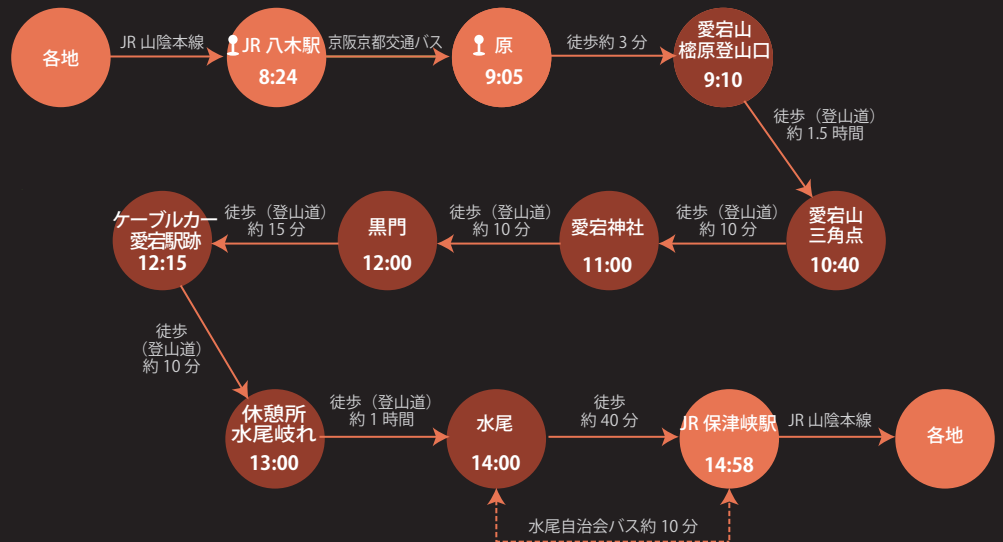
各地

JR 山陰本線

JR 八木駅
8:24

京阪京都交通バス

原
9:05

徒歩約 3 分

愛宕山
樒原登山口
9:10

徒歩（登山道）
約 1.5 時間

愛宕山
三角点
10:40

徒歩（登山道）
約 10 分

愛宕神社
11:00

徒歩（登山道）
約 10 分

黒門
12:00

徒歩（登山道）
約 15 分

ケーブルカー
愛宕駅跡
12:15

徒歩
（登山道）
約 10 分

休憩所
水尾岐れ
13:00

徒歩（登山道）
約 1 時間

水尾
14:00

徒歩
約 40 分

JR 保津峡駅
14:58

JR 山陰本線

各地

水尾自治会バス約 10 分